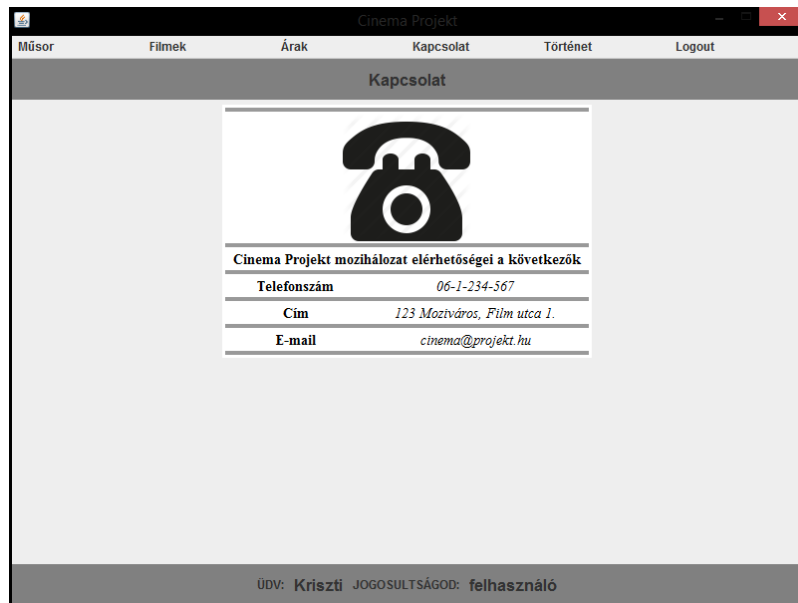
Cinema Projekt

Műsor Filmek Árak Kapcsolat Történet Logout

Kapcsolat

Cinema Projekt mozihálozat elérhetőségei a következők

| | |
|---|---|
| Telefonszám | 06-1-234-567 |
| Cím | 123 Moziváros, Film utca 1. |
| E-mail | cinema@projekt.hu |

ÜDV: Kriszti JOGOSULTSÁGOD: felhasználó